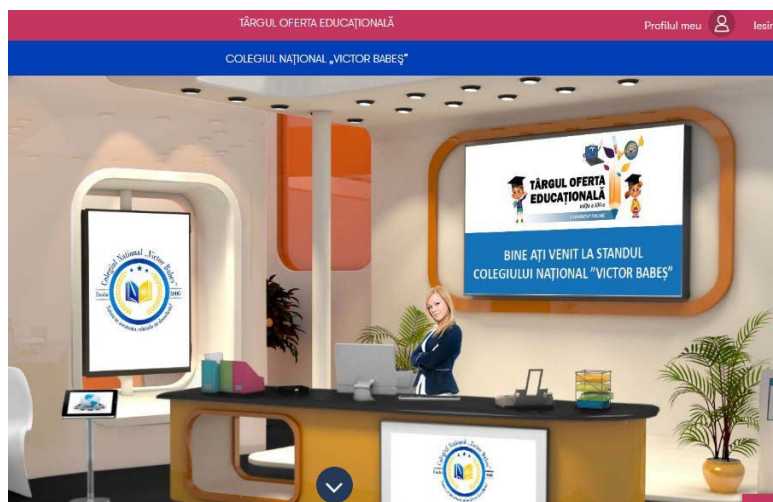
TÂRGUL OFERTA EDUCAȚIONALĂ

Profilul meu

Iesir

COLEGIUL NAȚIONAL „VICTOR BABEȘ"

TÂRGUL OFERTA EDUCAȚIONALĂ

ediția a XX-a

EVENIMENT ONLINE

BINE AȚI VENIT LA STANDUL COLEGIULUI NAȚIONAL "VICTOR BABEȘ"

Colegiul Național „Victor Babeș"

fondat

2000

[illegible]

Colegiul Național „Victor Babeș"